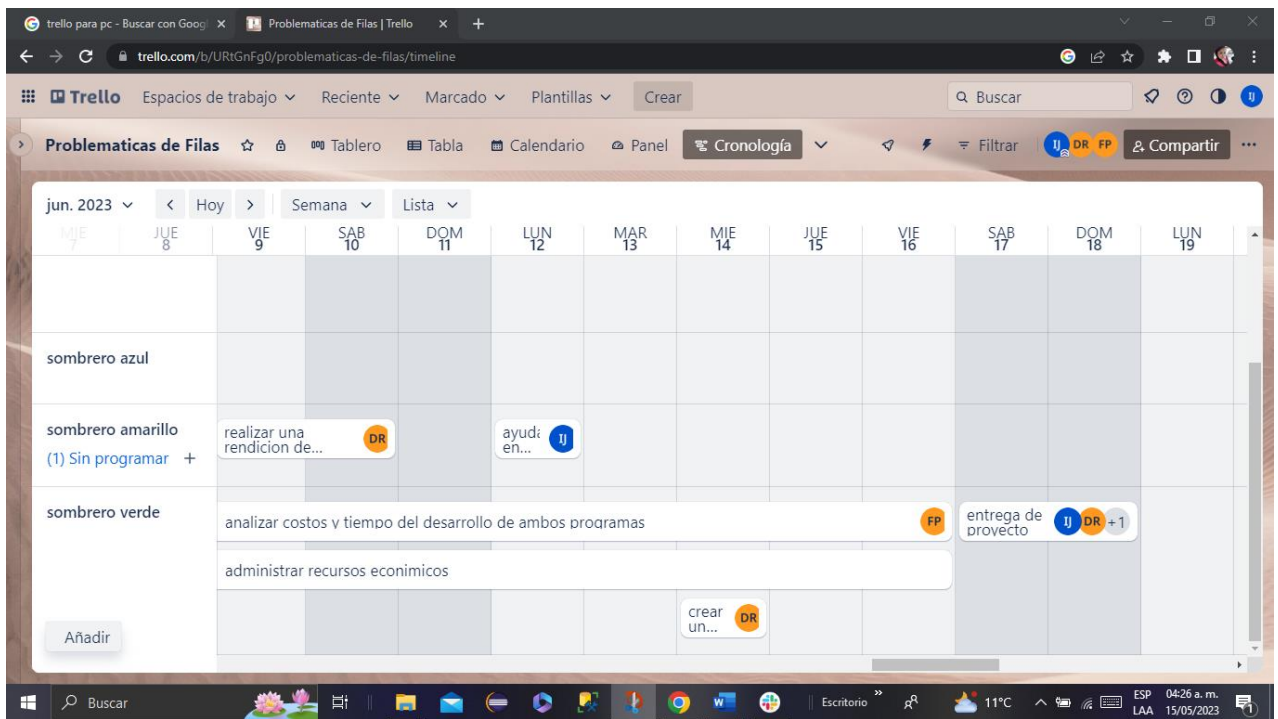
trello para pc - Buscar con Googl ×
Problematicas de Filas | Trello ×
trello.com/b/URtGnFg0/problematicas-de-filas/timeline

Trello Espacios de trabajo Reciente Marcado Plantillas Crear
Buscar

Problematicas de Filas Tablero Tabla Calendario Panel Cronología Filtrar IJ DR FP Compartir

jun. 2023 < Hoy > Semana Lista

| | MIE 7 | JUE 8 | VIE 9 | SAB 10 | DOM 11 | LUN 12 | MAR 13 | MIE 14 | JUE 15 | VIE 16 | SAB 17 | DOM 18 | LUN 19 |
|---|---|---|---|---|---|---|---|---|---|---|---|---|---|

sombrero azul

sombrero amarillo
(1) Sin programar +
realizar una rendicion de... DR
ayuda en... IJ

sombrero verde
analizar costos y tiempo del desarrollo de ambos programas FP
entrega de proyecto IJ DR +1
administrar recursos economicos
crear un... DR

Añadir

Buscar
Escritorio
11°C
ESP LAA 04:26 a. m. 15/05/2023